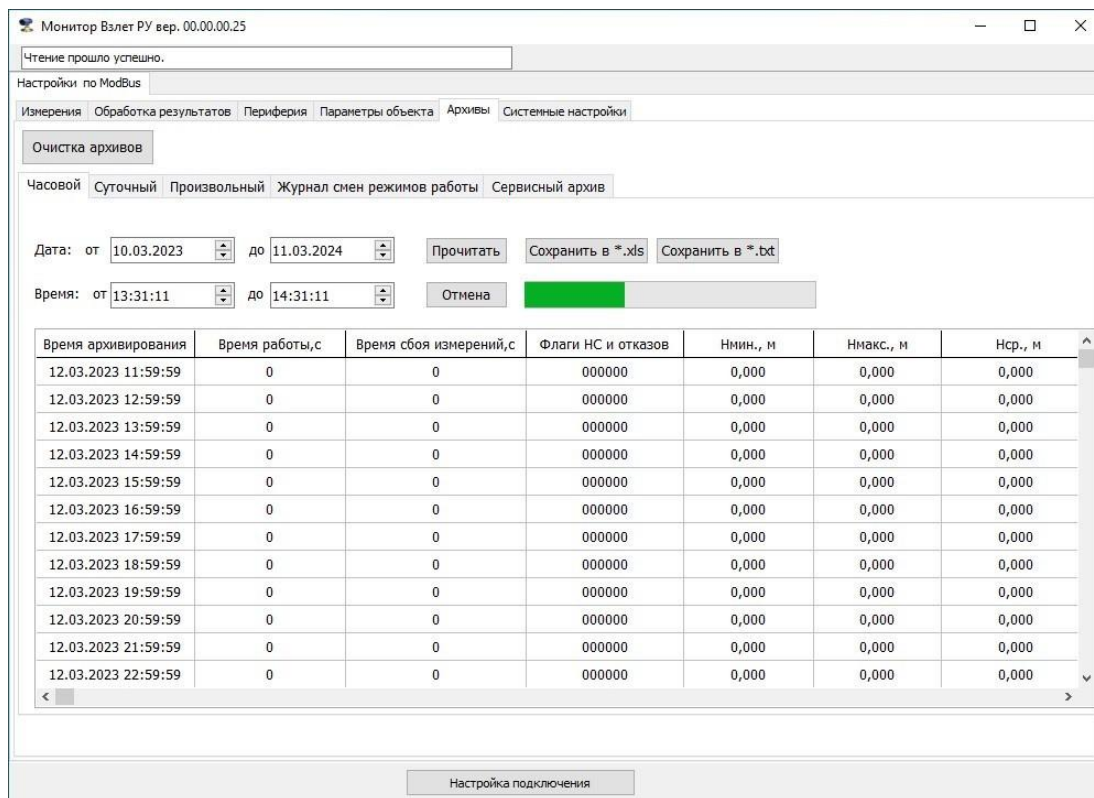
Монитор Взлет РУ вер. 00.00.00.25

Чтение прошло успешно.

Настройки по ModBus

Измерения | Обработка результатов | Периферия | Параметры объекта | Архивы | Системные настройки

Очистка архивов

Часовой | Суточный | Произвольный | Журнал смен режимов работы | Сервисный архив

Дата: от 10.03.2023 до 11.03.2024 Прочитать Сохранить в *.xls Сохранить в *.txt

Время: от 13:31:11 до 14:31:11 Отмена

| Время архивирования | Время работы,с | Время сбоя измерений,с | Флаги НС и отказов | Нмин., м | Нмакс., м | Нср., м |
|---|---|---|---|---|---|---|
| 12.03.2023 11:59:59 | 0 | 0 | 000000 | 0,000 | 0,000 | 0,000 |
| 12.03.2023 12:59:59 | 0 | 0 | 000000 | 0,000 | 0,000 | 0,000 |
| 12.03.2023 13:59:59 | 0 | 0 | 000000 | 0,000 | 0,000 | 0,000 |
| 12.03.2023 14:59:59 | 0 | 0 | 000000 | 0,000 | 0,000 | 0,000 |
| 12.03.2023 15:59:59 | 0 | 0 | 000000 | 0,000 | 0,000 | 0,000 |
| 12.03.2023 16:59:59 | 0 | 0 | 000000 | 0,000 | 0,000 | 0,000 |
| 12.03.2023 17:59:59 | 0 | 0 | 000000 | 0,000 | 0,000 | 0,000 |
| 12.03.2023 18:59:59 | 0 | 0 | 000000 | 0,000 | 0,000 | 0,000 |
| 12.03.2023 19:59:59 | 0 | 0 | 000000 | 0,000 | 0,000 | 0,000 |
| 12.03.2023 20:59:59 | 0 | 0 | 000000 | 0,000 | 0,000 | 0,000 |
| 12.03.2023 21:59:59 | 0 | 0 | 000000 | 0,000 | 0,000 | 0,000 |
| 12.03.2023 22:59:59 | 0 | 0 | 000000 | 0,000 | 0,000 | 0,000 |

Настройка подключения